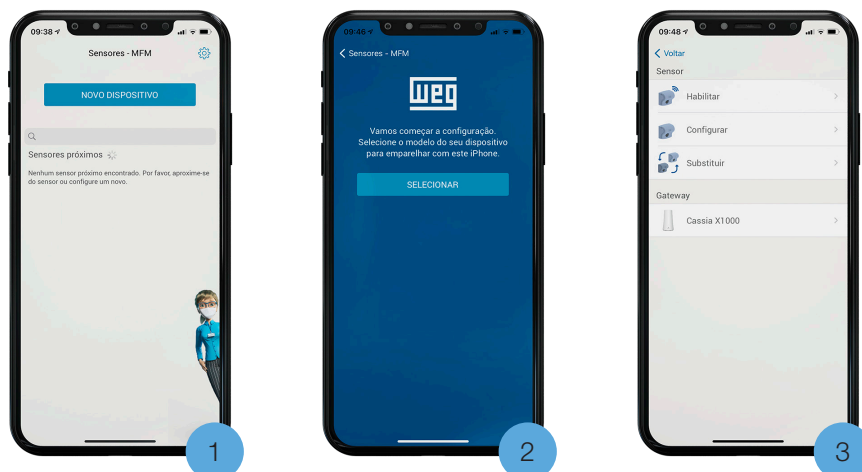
09:38

Sensores - MFM

NOVO DISPOSITIVO

Sensores próximos

Nenhum sensor próximo encontrado. Por favor, aproxime-se do sensor ou configure um novo.

1

09:46

< Sensores - MFM

WEG

Vamos começar a configuração. Selecione o modelo do seu dispositivo para emparelhar com este iPhone.

SELECIONAR

2

09:48

< Voltar

Sensor

Habilitar

Configurar

Substituir

Gateway

Cassia X1000

3